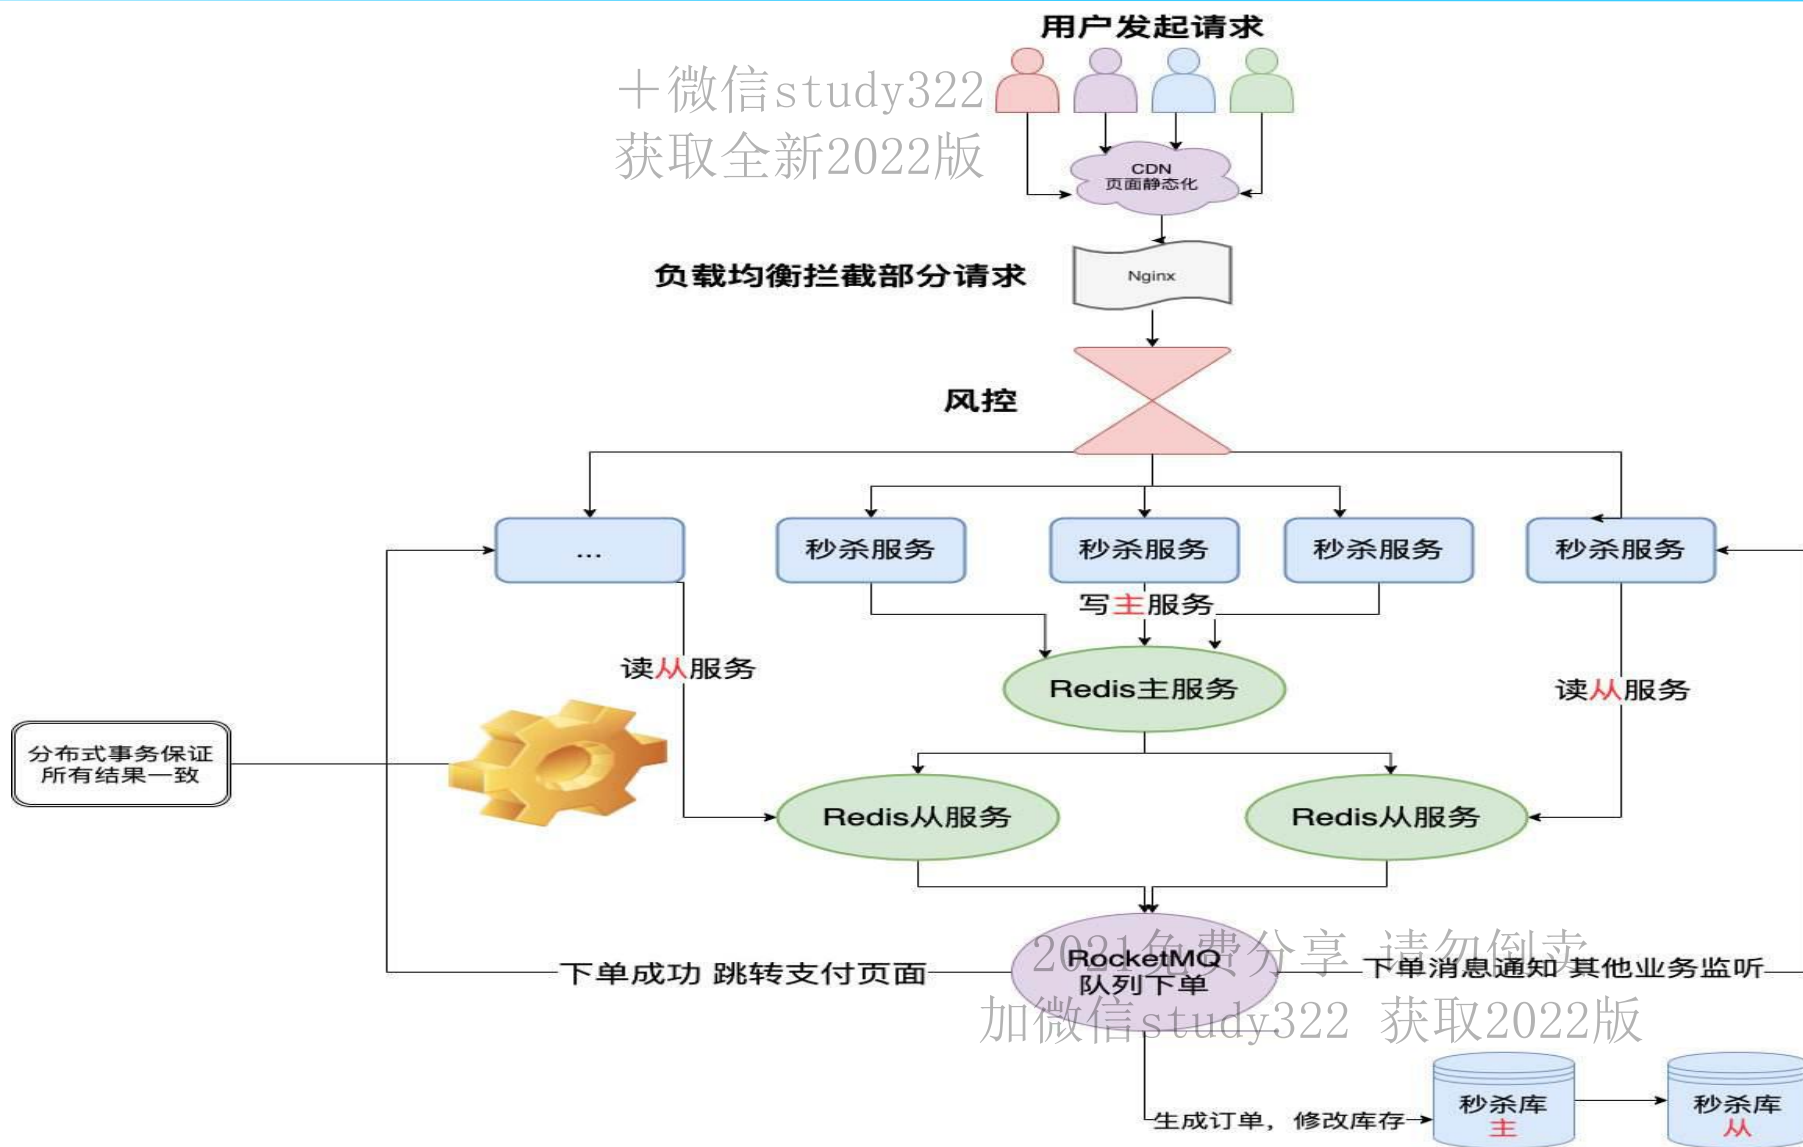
用户发起请求

十微信study322
获取全新2022版

CDN
页面静态化

负载均衡拦截部分请求

Nginx

风控

...

秒杀服务

秒杀服务

秒杀服务

秒杀服务

写主服务

读从服务

Redis主服务

读从服务

分布式事务保证
所有结果一致

Redis从服务

Redis从服务

2021免费分享 请勿倒卖

RocketMQ
队列下单

下单成功 跳转支付页面

下单消息通知 其他业务监听

加微信study322 获取2022版

生成订单，修改库存

秒杀库
主

秒杀库
从